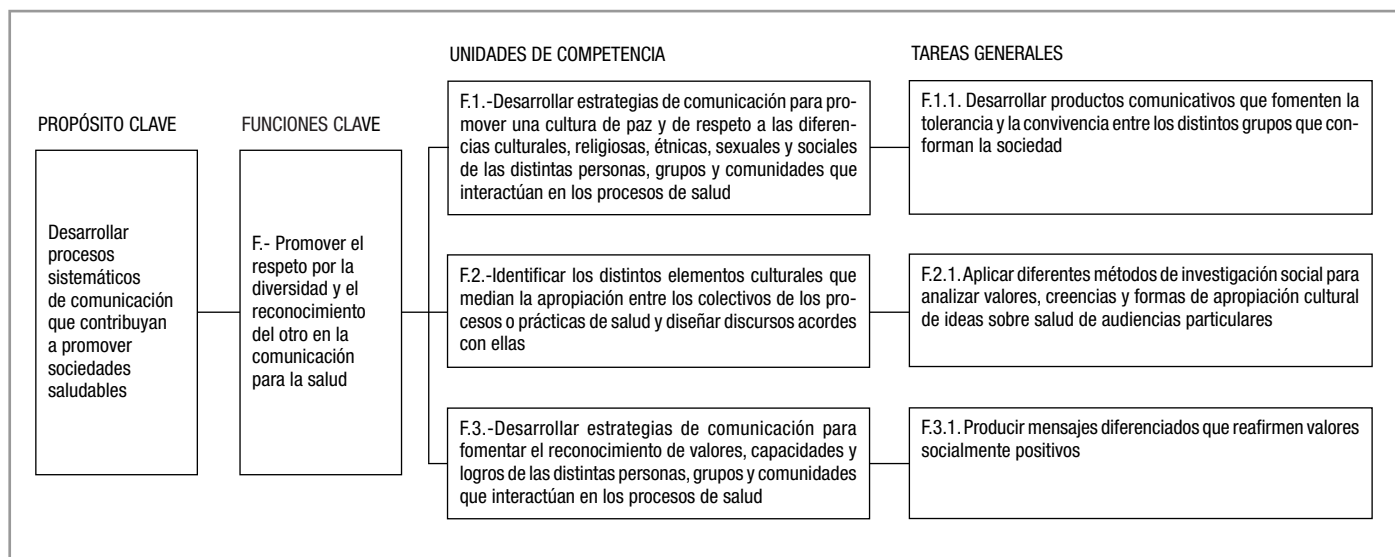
PROPÓSITO CLAVE

Desarrollar procesos sistemáticos de comunicación que contribuyan a promover sociedades saludables

FUNCIONES CLAVE

F.- Promover el respeto por la diversidad y el reconocimiento del otro en la comunicación para la salud

UNIDADES DE COMPETENCIA

F.1.-Desarrollar estrategias de comunicación para promover una cultura de paz y de respeto a las diferencias culturales, religiosas, étnicas, sexuales y sociales de las distintas personas, grupos y comunidades que interactúan en los procesos de salud

F.2.-Identificar los distintos elementos culturales que median la apropiación entre los colectivos de los procesos o prácticas de salud y diseñar discursos acordes con ellas

F.3.-Desarrollar estrategias de comunicación para fomentar el reconocimiento de valores, capacidades y logros de las distintas personas, grupos y comunidades que interactúan en los procesos de salud

TAREAS GENERALES

F.1.1. Desarrollar productos comunicativos que fomenten la tolerancia y la convivencia entre los distintos grupos que conforman la sociedad

F.2.1. Aplicar diferentes métodos de investigación social para analizar valores, creencias y formas de apropiación cultural de ideas sobre salud de audiencias particulares

F.3.1. Producir mensajes diferenciados que reafirmen valores socialmente positivos